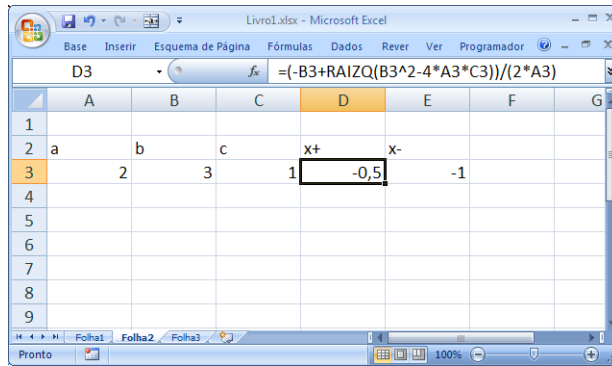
Livro1.xlsx - Microsoft Excel

Base Inserir Esquema de Página Fórmulas Dados Rever Ver Programador

D3 $f_x$ =(-B3+RAIZQ(B3^2-4*A3*C3))/(2*A3)

| | A | B | C | D | E | F | G |
|---|---|---|---|---|---|---|---|
| 1 | | | | | | | |
| 2 | a | b | c | x+ | x- | | |
| 3 | 2 | 3 | 1 | -0,5 | -1 | | |
| 4 | | | | | | | |
| 5 | | | | | | | |
| 6 | | | | | | | |
| 7 | | | | | | | |
| 8 | | | | | | | |
| 9 | | | | | | | |

Folha1 Folha2 Folha3

Pronto 100%